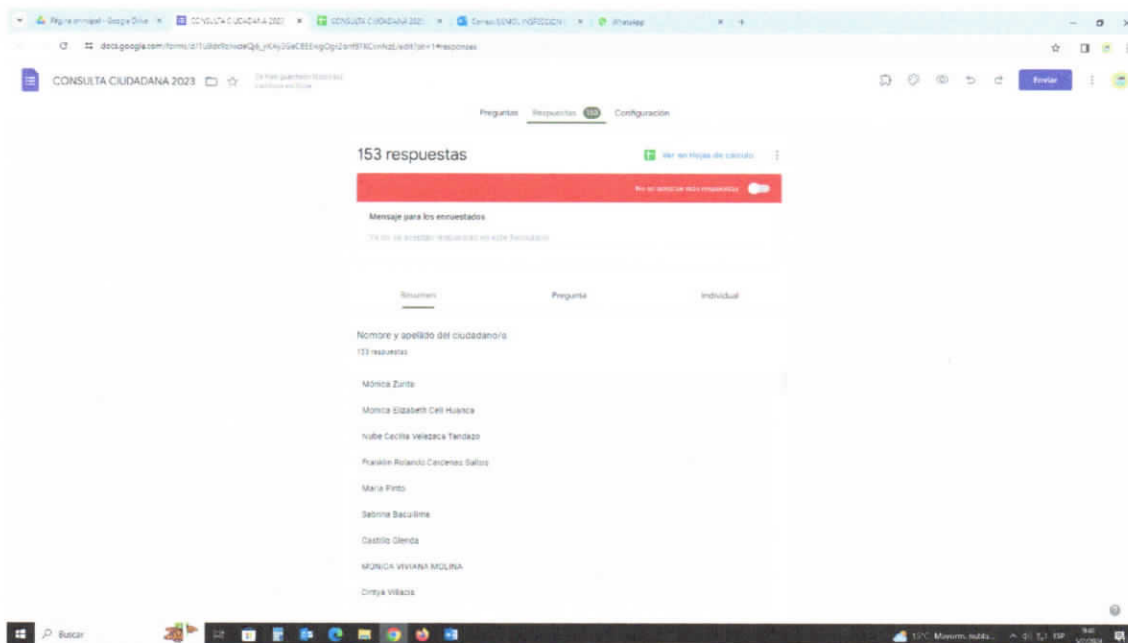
Página principal - Google Drive | CONSULTA CIUDADANA 2023 | CONSULTA CIUDADANA 2023 | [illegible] | WhatsApp

docs.google.com/forms/d/1u8dr9cIwdeQ6_rKAy3GeC8SEnigOgi2snf87XCinNzL/edit#responses

CONSULTA CIUDADANA 2023

Se han guardado todos los cambios en Drive

Enviar

Preguntas Respuestas 153 Configuración

153 respuestas

Ver en Hojas de cálculo

No se aceptan más respuestas

Mensaje para los encuestados

Ya no se aceptan respuestas en este formulario

Resumen Pregunta Individual

Nombre y apellido del ciudadano/a

153 respuestas

Mónica Zurita

Monica Elizabeth Celi Huanca

Nube Cecilia Velezaca Tandazo

Franklin Rolando Cárdenas Sallos

Maria Pinto

Sabrina Baculima

Castillo Glenda

MONICA VIVIANA MOLINA

Cintya Villacis

Buscar

13°C Mayorm. nubla... ESP